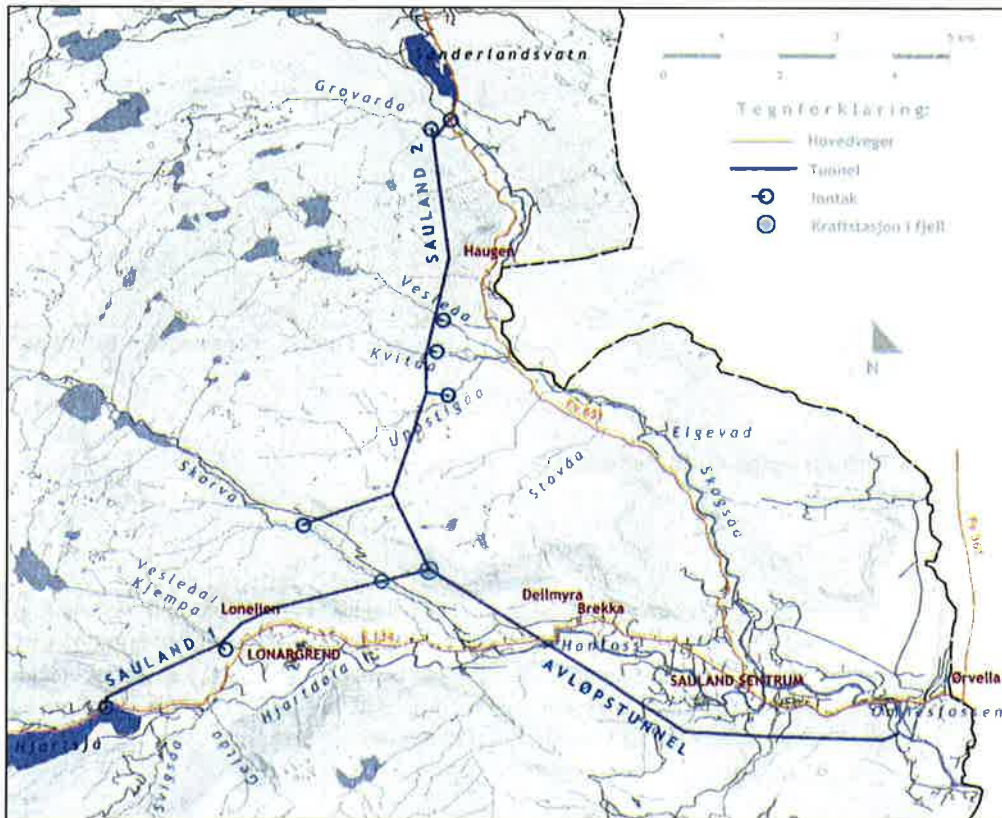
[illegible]enderlandsvatn

0 1 2 3 4 5 km

Tegnforklaring:
Hovedveger
Tunnel
Inntak
Kraftstasjon i fjell

Grovarda
SAULAND 2
Haugen
Vesleåa
Kvitåa
Uppstigåa
Fv 651
Elgevad
Skogsåa
Skorva
Stovåa
Fv 361
Vesledal
Kjempa
Lonelien
SAULAND 1
LONARGREND
Dellmyra
Brekka
Hanfoss
AVLØPSTUNNEL
SAULAND SENTRUM
Ørvella
Hjartdøla
Hjartsjå
Stigåa
Grånda
Omnesfossen